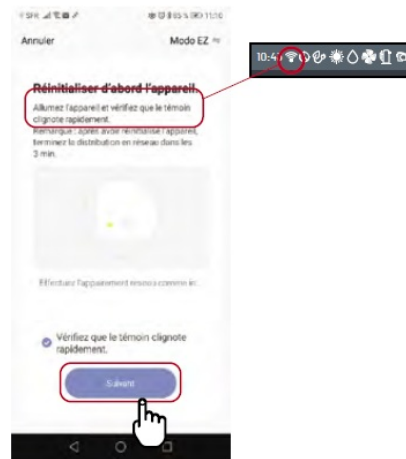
Annuler

Modo EZ

Réinitialiser d'abord l'appareil.

Allumez l'appareil et vérifiez que le témoin clignote rapidement.

Remarque : après avoir réinitialisé l'appareil, terminez la distribution en réseau dans les 3 min.

Effectuez l'appareil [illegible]

Vérifiez que le témoin clignote rapidement.

Suivant

10:4